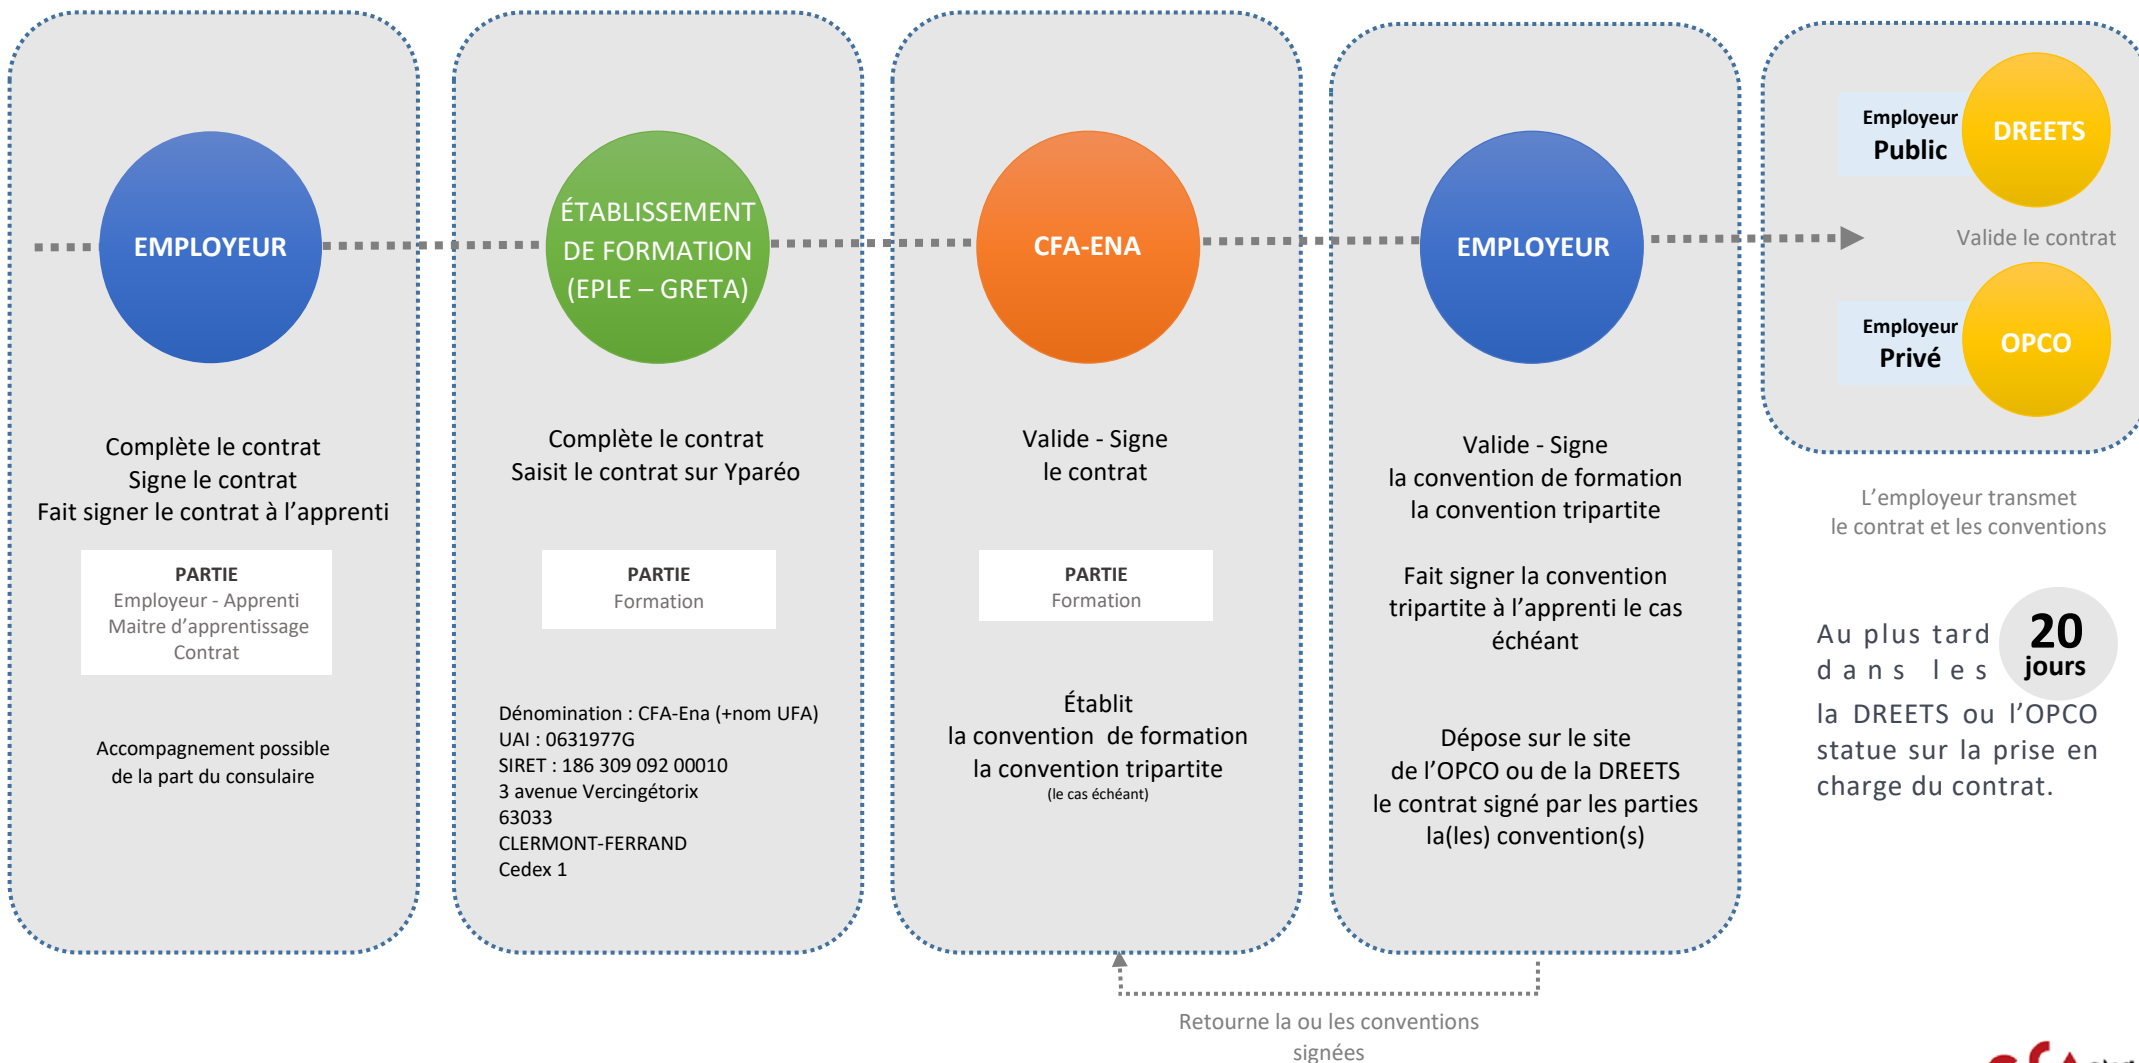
EMPLOYEUR

Complète le contrat
Signe le contrat
Fait signer le contrat à l'apprenti

PARTIE
Employeur - Apprenti
Maitre d'apprentissage
Contrat

Accompagnement possible de la part du consulaire

ÉTABLISSEMENT DE FORMATION (EPLE – GRETA)

Complète le contrat
Saisit le contrat sur Yparéo

PARTIE
Formation

Dénomination : CFA-Ena (+nom UFA)
UAI : 0631977G
SIRET : 186 309 092 00010
3 avenue Vercingétorix
63033
CLERMONT-FERRAND
Cedex 1

CFA-ENA

Valide - Signe
le contrat

PARTIE
Formation

Établit
la convention de formation
la convention tripartite
(le cas échéant)

EMPLOYEUR

Valide - Signe
la convention de formation
la convention tripartite

Fait signer la convention tripartite à l'apprenti le cas échéant

Dépose sur le site
de l'OPCO ou de la DREETS
le contrat signé par les parties
la(les) convention(s)

Retourne la ou les conventions signées

Employeur
Public
DREETS

Valide le contrat

Employeur
Privé
OPCO

L'employeur transmet
le contrat et les conventions

Au plus tard dans les 20 jours la DREETS ou l'OPCO statue sur la prise en charge du contrat.